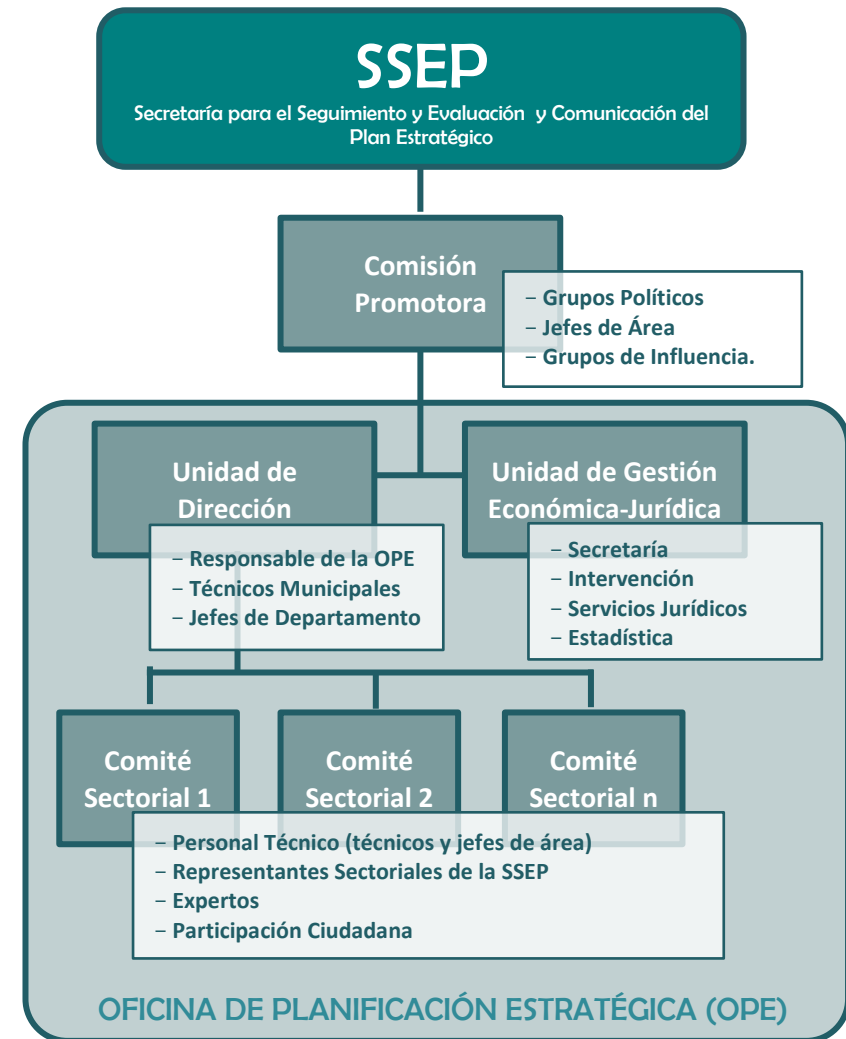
SSEP
Secretaría para el Seguimiento y Evaluación y Comunicación del Plan Estratégico

Comisión Promotora

- Grupos Políticos
- Jefes de Área
- Grupos de Influencia.

Unidad de Dirección

- Responsable de la OPE
- Técnicos Municipales
- Jefes de Departamento

Unidad de Gestión Económica-Jurídica

- Secretaría
- Intervención
- Servicios Jurídicos
- Estadística

Comité Sectorial 1

Comité Sectorial 2

Comité Sectorial n

- Personal Técnico (técnicos y jefes de área)
- Representantes Sectoriales de la SSEP
- Expertos
- Participación Ciudadana

OFICINA DE PLANIFICACIÓN ESTRATÉGICA (OPE)